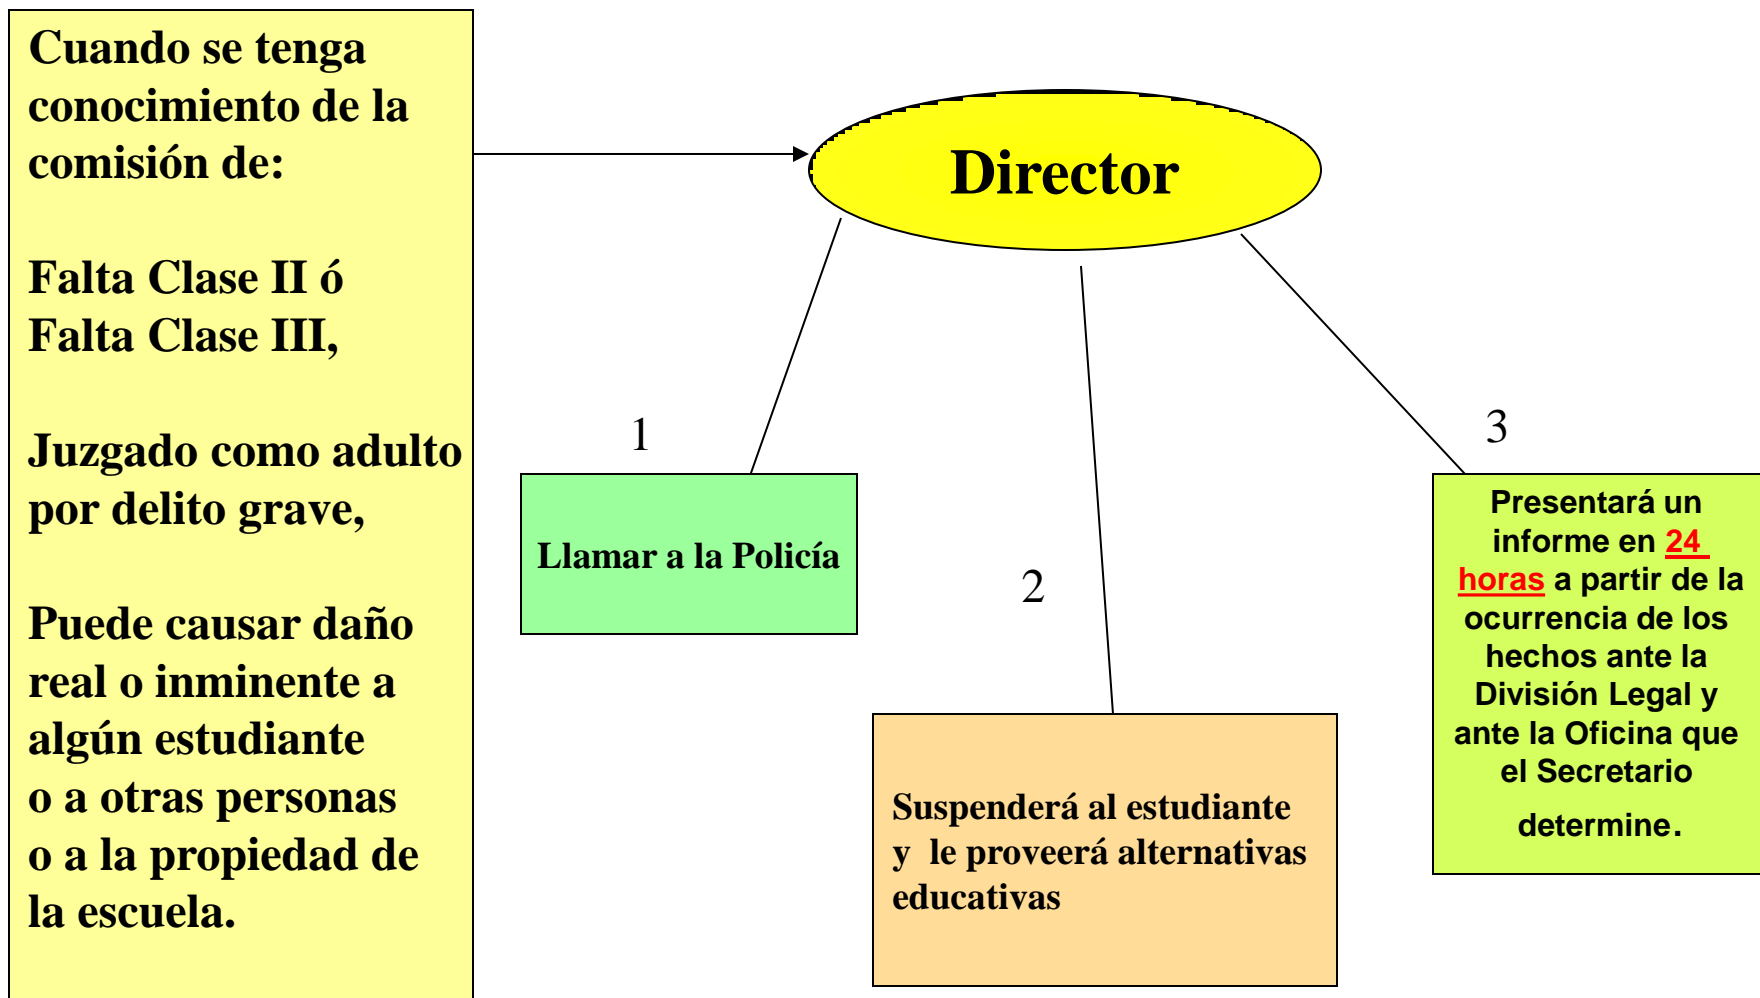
Cuando se tenga conocimiento de la comisión de:

Falta Clase II ó
Falta Clase III,

Juzgado como adulto por delito grave,

Puede causar daño real o inminente a algún estudiante o a otras personas o a la propiedad de la escuela.

Director

1

Llamar a la Policía

2

Suspenderá al estudiante y le proveerá alternativas educativas

3

Presentará un informe en 24 horas a partir de la ocurrencia de los hechos ante la División Legal y ante la Oficina que el Secretario determine.